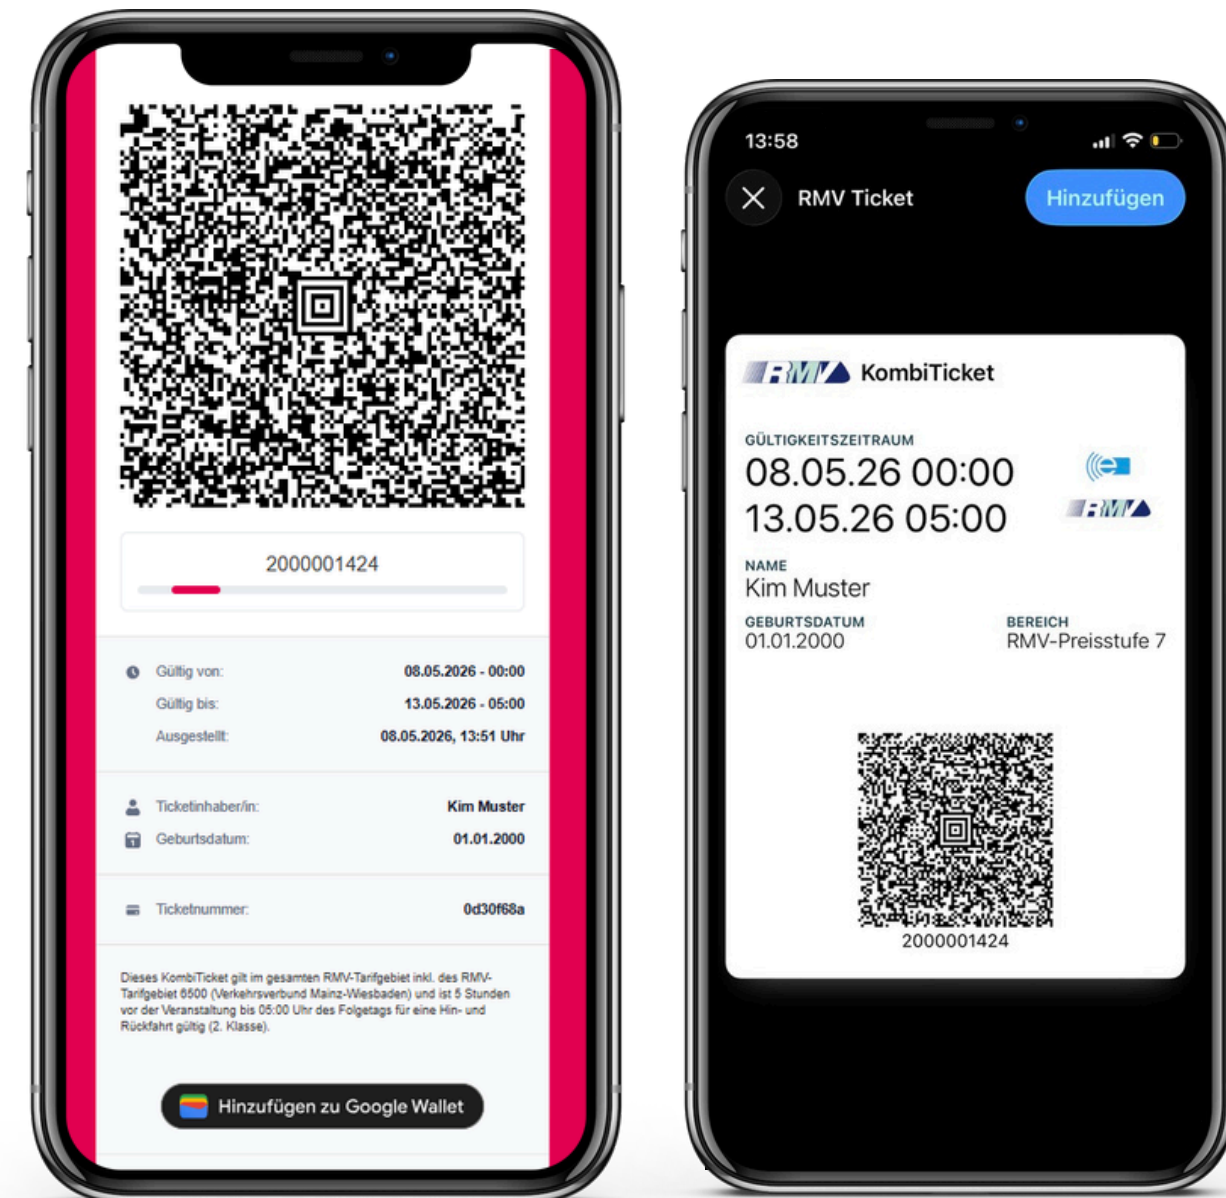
2000001424

Gültig von: 08.05.2026 - 00:00
Gültig bis: 13.05.2026 - 05:00
Ausgestellt: 08.05.2026, 13:51 Uhr

Ticketinhaber/in: Kim Muster
Geburtsdatum: 01.01.2000

Ticketnummer: 0d30f68a

Dieses KombiTicket gilt im gesamten RMV-Tarifgebiet inkl. des RMV-Tarifgebiet 6500 (Verkehrsverbund Mainz-Wiesbaden) und ist 5 Stunden vor der Veranstaltung bis 05:00 Uhr des Folgetags für eine Hin- und Rückfahrt gültig (2. Klasse).

Hinzufügen zu Google Wallet

13:58

RMV Ticket

Hinzufügen

RMV KombiTicket

GÜLTIGKEITSZEITRAUM
08.05.26 00:00
13.05.26 05:00

RMV

NAME
Kim Muster

GEBURTSDATUM
01.01.2000

BEREICH
RMV-Preisstufe 7

2000001424